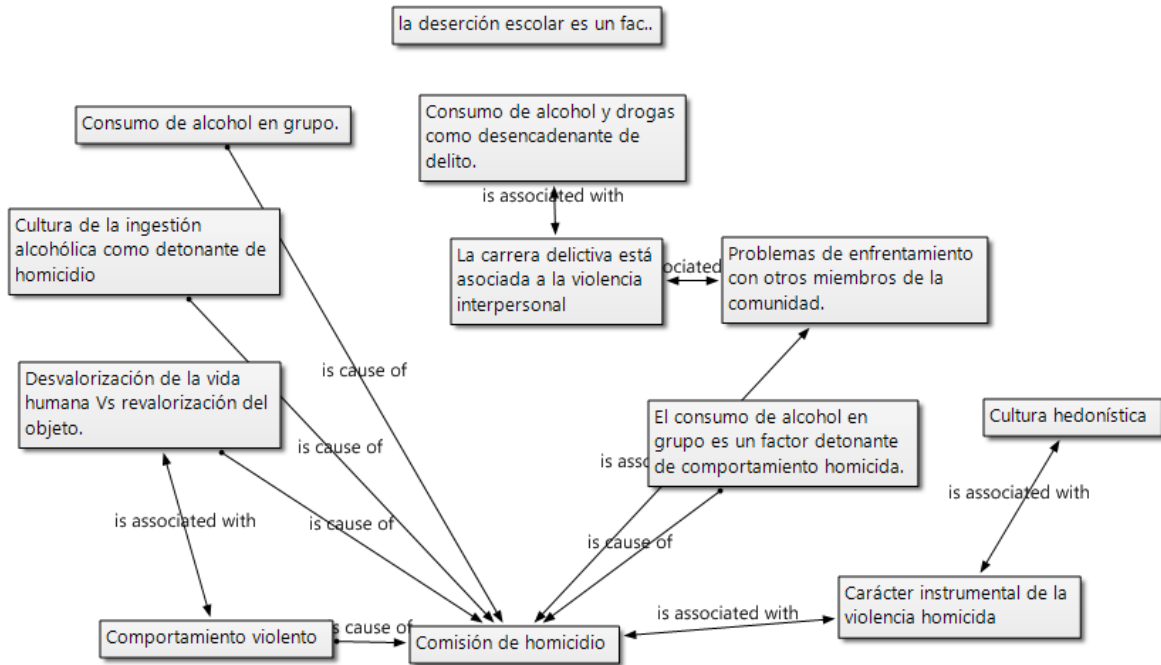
la deserción escolar es un fac..

Consumo de alcohol en grupo.

Consumo de alcohol y drogas como desencadenante de delito.

is associated with

Cultura de la ingestión alcohólica como detonante de homicidio

La carrera delictiva está asociada a la violencia interpersonal

ociated

Problemas de enfrentamiento con otros miembros de la comunidad.

is cause of

Desvalorización de la vida humana Vs revalorización del objeto.

is cause of

El consumo de alcohol en grupo es un factor detonante de comportamiento homicida.

Cultura hedonística

is asso

is associated with

is associated with

is cause of

is cause of

Carácter instrumental de la violencia homicida

is associated with

Comportamiento violento

s cause of

Comisión de homicidio